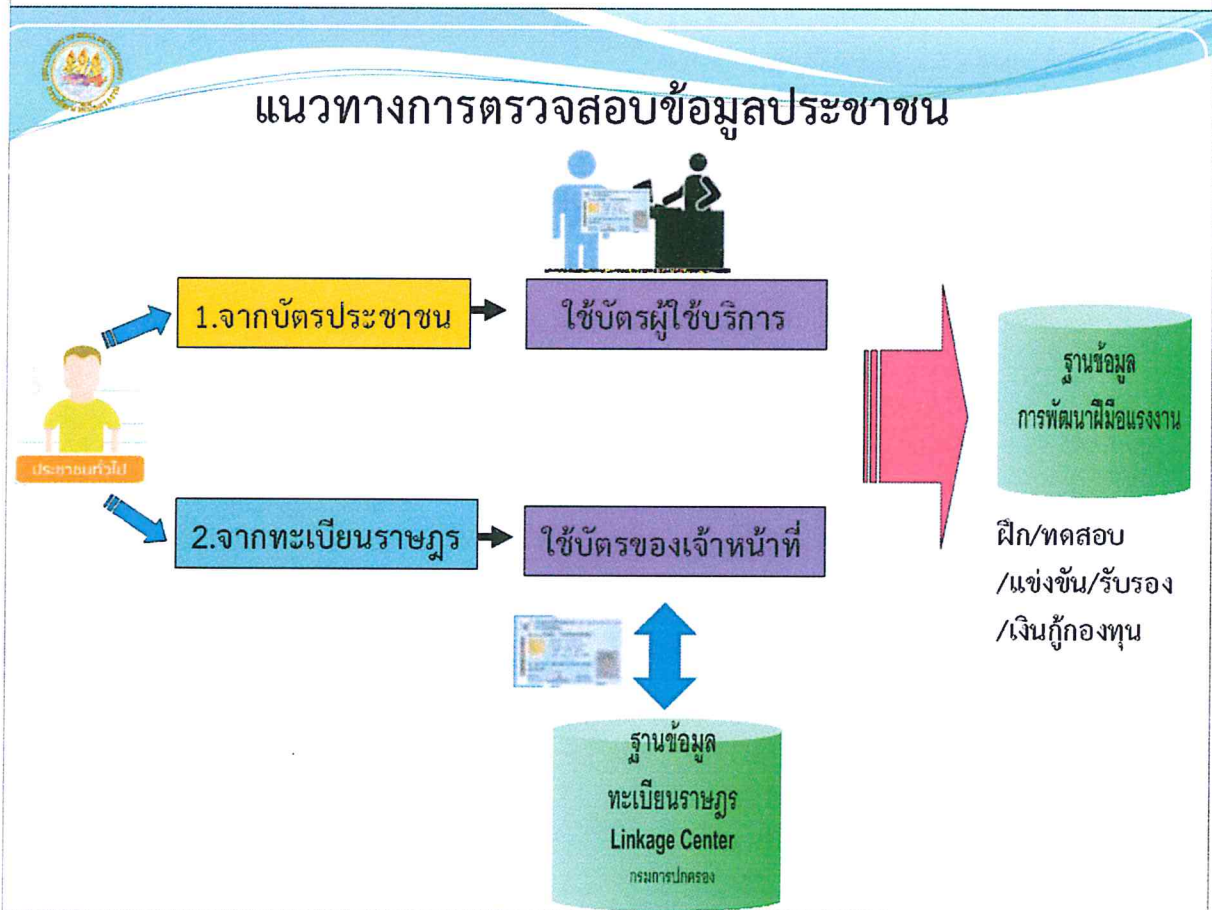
แนวทางการตรวจสอบข้อมูลประชาชน

ประชาชนทั่วไป

1.จากบัตรประชาชน

ใช้บัตรผู้ใช้บริการ

2.จากทะเบียนราษฎร

ใช้บัตรของเจ้าหน้าที่

ฐานข้อมูล ทะเบียนราษฎร Linkage Center กรมการปกครอง

ฐานข้อมูล การพัฒนาฝีมือแรงงาน

ฝึก/ทดสอบ /แข่งขัน/รับรอง /เงินกู้กองทุน